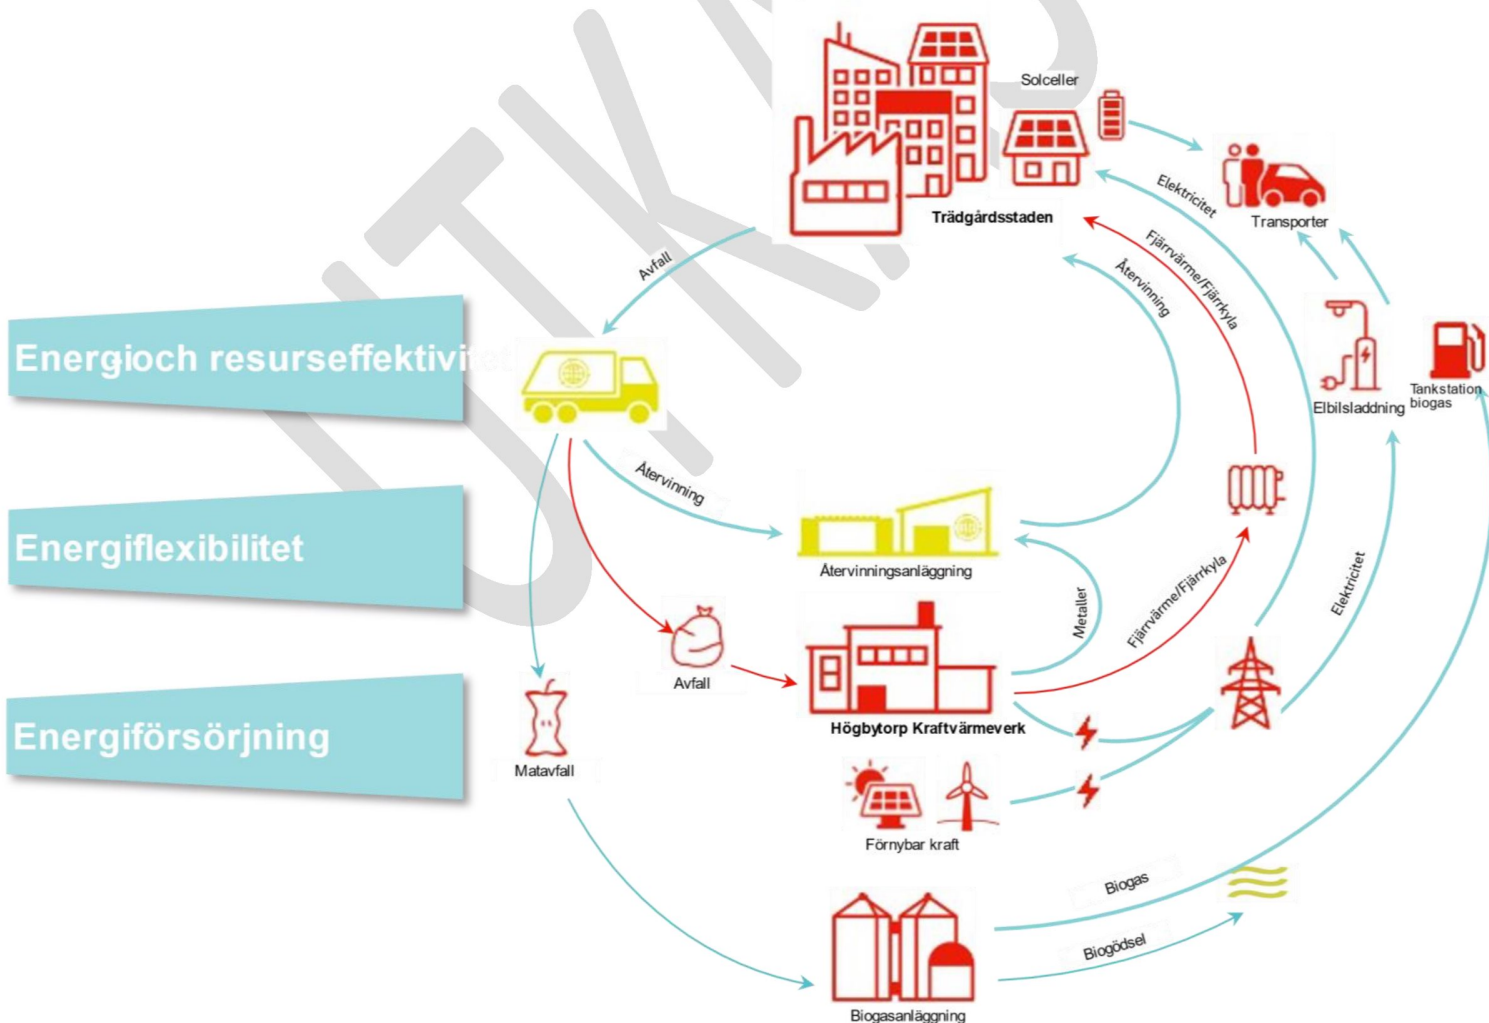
Energioch resurseffektivitet

Energiflexibilitet

Energiförsörjning

Solceller

Trädgårdsstaden

Transporter

Elektricitet

Fjärrvärme/Fjärrkyla

Återvinning

Avfall

Elbilsladdning

Tankstation biogas

Återvinning

Återvinningsanläggning

Metaller

Fjärrvärme/Fjärrkyla

Elektricitet

Avfall

Högbytorp Kraftvärmeverk

Matavfall

Förnybar kraft

Biogas

Biogödsel

Biogasanläggning